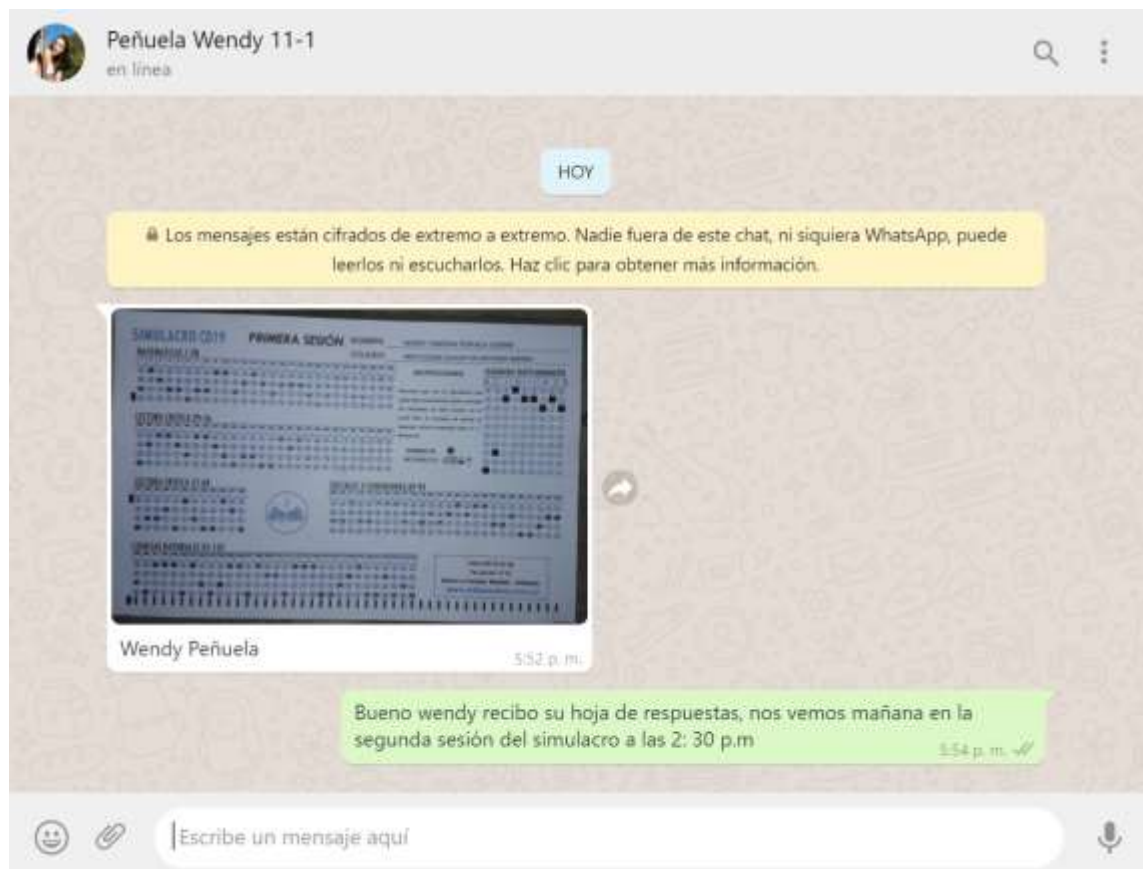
Peñuela Wendy 11-1
en línea

HOY

Los mensajes están cifrados de extremo a extremo. Nadie fuera de este chat, ni siquiera WhatsApp, puede leerlos ni escucharlos. Haz clic para obtener más información.

SIMULACRO 2019 PRIMERA SESIÓN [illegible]

Wendy Peñuela
5:52 p. m.

Bueno wendy recibo su hoja de respuestas, nos vemos mañana en la segunda sesión del simulacro a las 2: 30 p.m
5:54 p. m.

Escribe un mensaje aquí